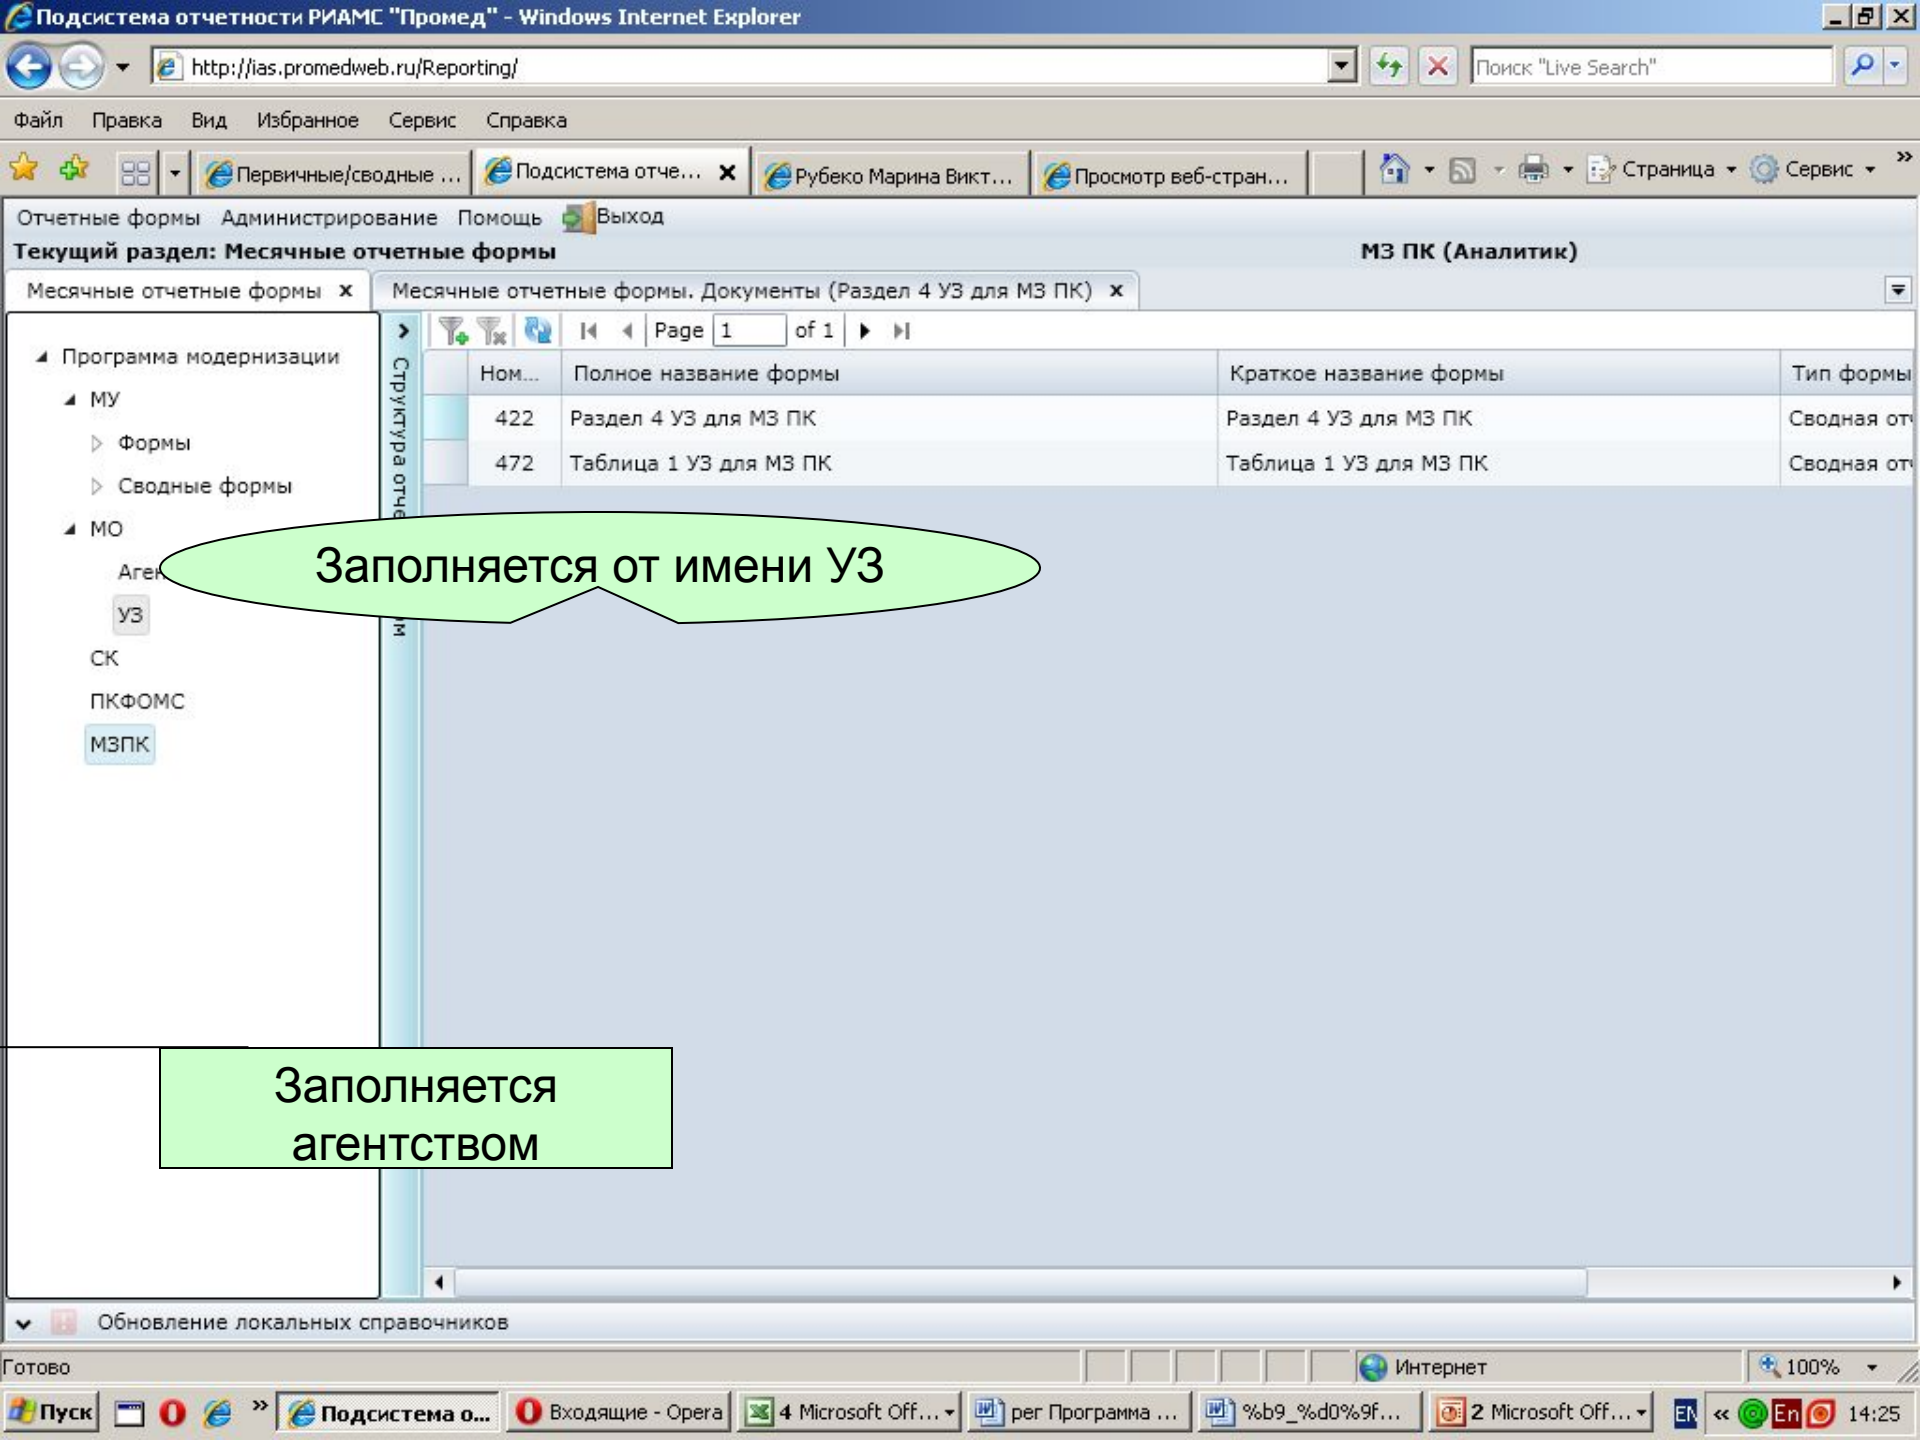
Подсистема отчетности РИАМС "Промед" - Windows Internet Explorer

http://ias.promedweb.ru/Reporting/

Поиск "Live Search"

Файл Правка Вид Избранное Сервис Справка

Первичные/сводные ... Подсистема отче... Рубеко Марина Викт... Просмотр веб-стран...

Страница Сервис

Отчетные формы Администрирование Помощь Выход

Текущий раздел: Месячные отчетные формы

МЗ ПК (Аналитик)

Месячные отчетные формы ×

Месячные отчетные формы. Документы (Раздел 4 УЗ для МЗ ПК) ×

Программа модернизации
МУ
Формы
Сводные формы
МО
Аге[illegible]
УЗ
СК
ПКФОМС
МЗПК

Структура отче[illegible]

Page 1 of 1

| Ном... | Полное название формы | Краткое название формы | Тип формы |
|---|---|---|---|
| 422 | Раздел 4 УЗ для МЗ ПК | Раздел 4 УЗ для МЗ ПК | Сводная от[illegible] |
| 472 | Таблица 1 УЗ для МЗ ПК | Таблица 1 УЗ для МЗ ПК | Сводная от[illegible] |

Заполняется от имени УЗ

Заполняется агентством

Обновление локальных справочников

Готово

Интернет

100%

Пуск

Подсистема о...

Входящие - Opera

4 Microsoft Off...

per Программа ...

%b9_%d0%9f...

2 Microsoft Off...

EN

En

14:25